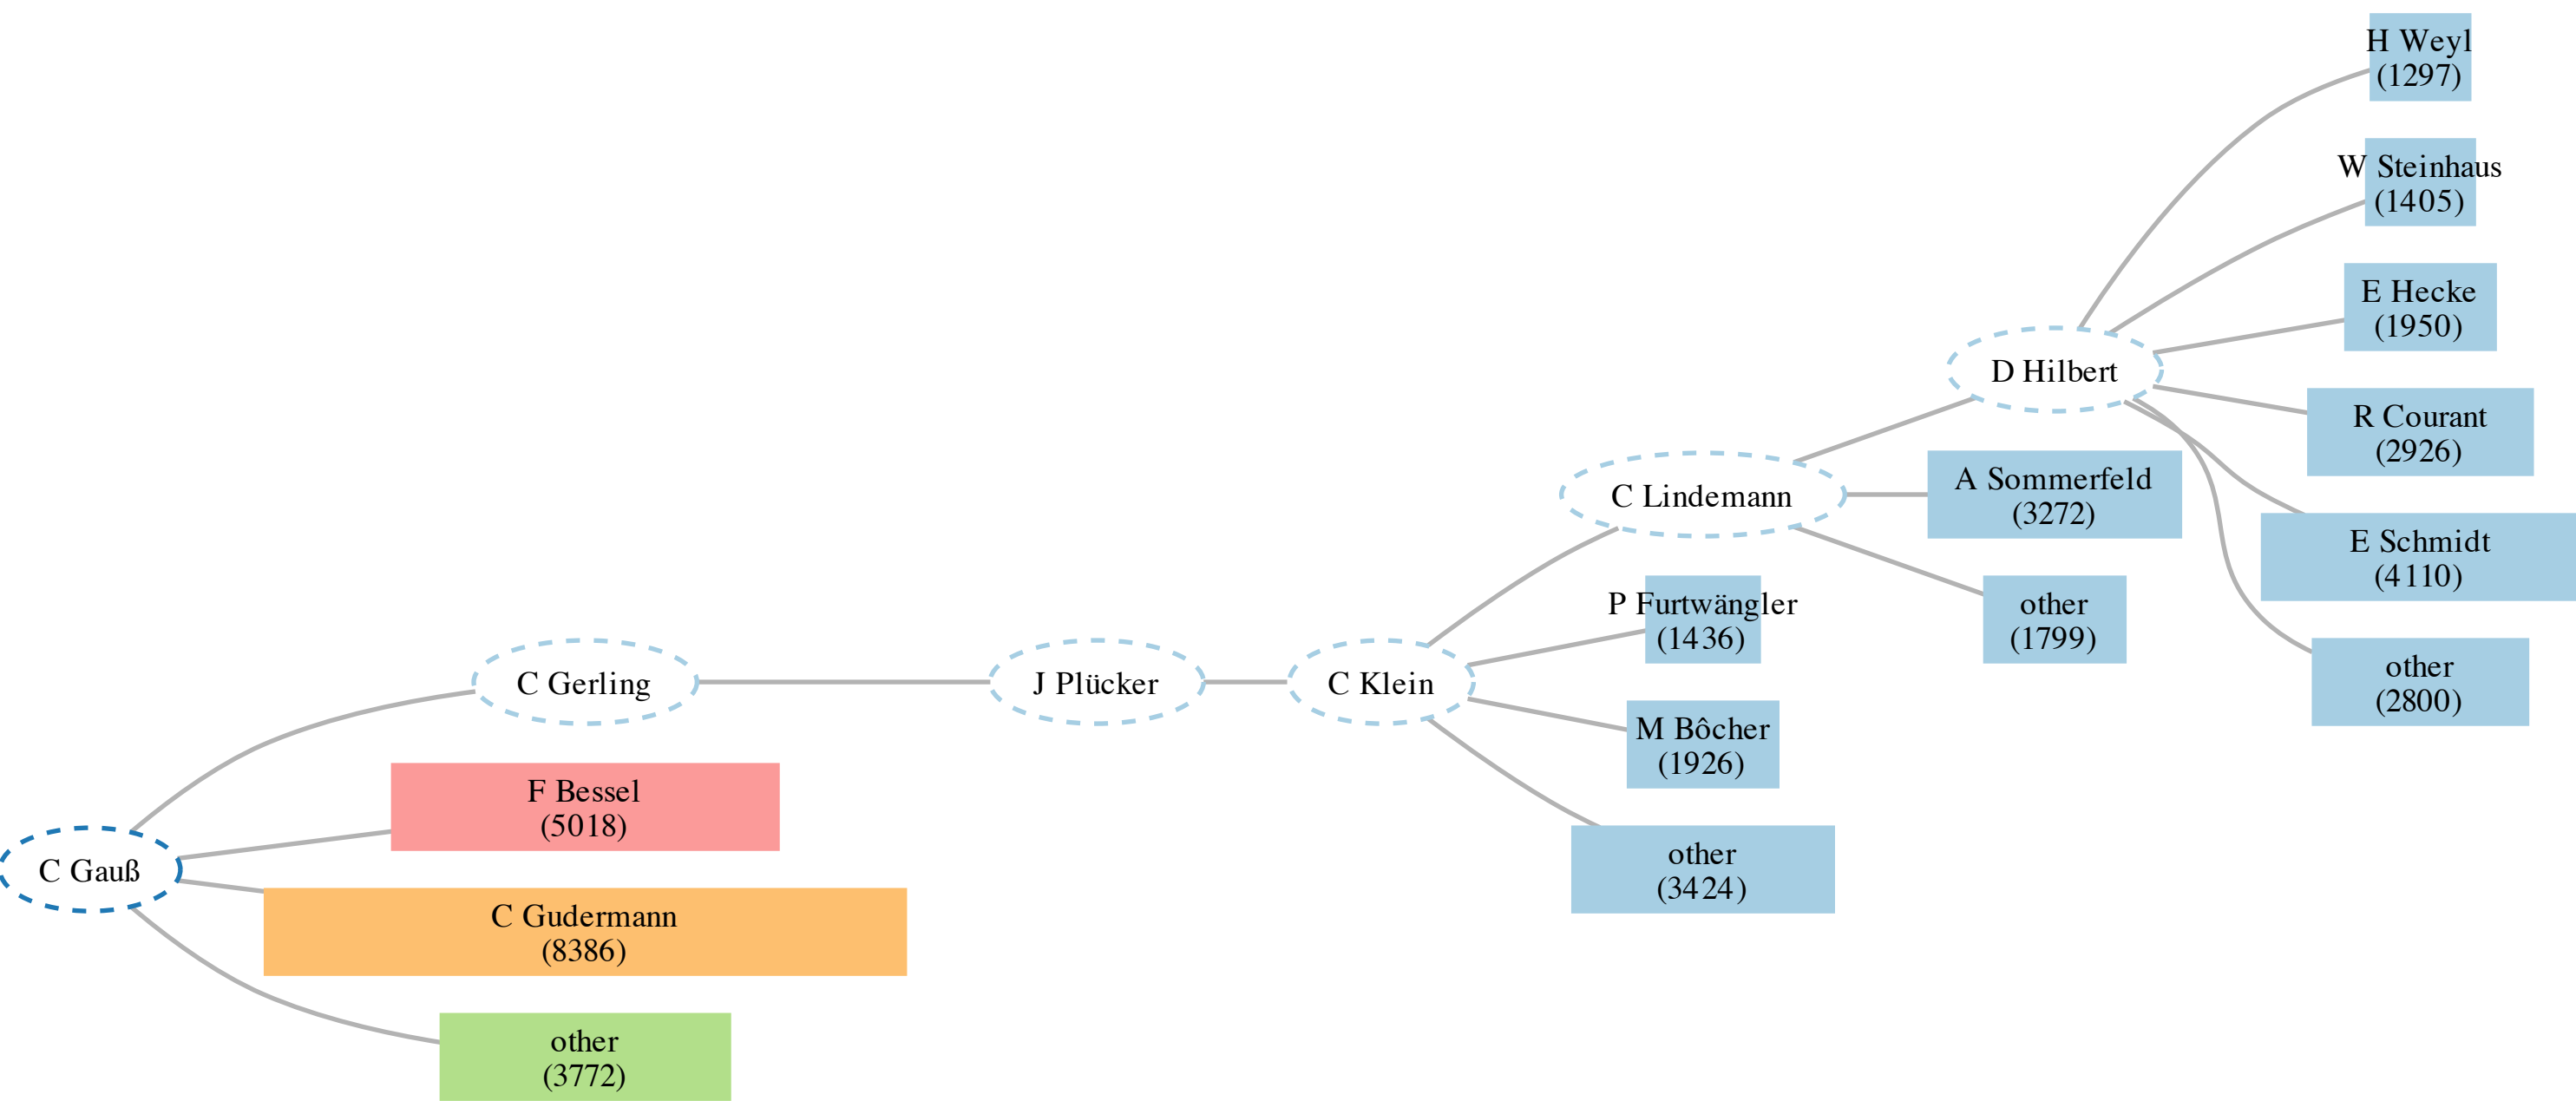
H Weyl
(1297)

W Steinhaus
(1405)

E Hecke
(1950)

D Hilbert

R Courant
(2926)

C Lindemann

A Sommerfeld
(3272)

E Schmidt
(4110)

P Furtwängler
(1436)

other
(1799)

other
(2800)

C Gerling

J Plücker

C Klein

M Bôcher
(1926)

F Bessel
(5018)

other
(3424)

C Gauß

C Gudermann
(8386)

other
(3772)